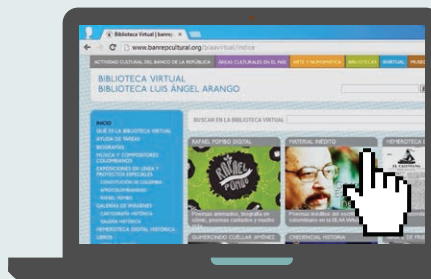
Biblioteca Virtual | banre

www.banrepcultural.org/blaavirtual/indice

ACTIVIDAD CULTURAL DEL BANCO DE LA REPÚBLICA | ÁREAS CULTURALES EN EL PAÍS | ARTE Y NUMISMÁTICA | BIBLIOTECAS | VIRTUAL | MUSEO

BIBLIOTECA VIRTUAL
BIBLIOTECA LUIS ÁNGEL ARANGO

INICIO
QUÉ ES LA BIBLIOTECA VIRTUAL
AYUDA DE TAREAS
BIOGRAFÍAS
MÚSICA Y COMPOSITORES COLOMBIANOS
EXPOSICIONES EN LÍNEA Y PROYECTOS ESPECIALES
CONSTITUCIÓN DE COLOMBIA
AFROCOLOMBIANOS
RAFAEL POMBO
GALERÍAS DE IMÁGENES
CARTOGRAFÍA HISTÓRICA
GALERÍA HISTÓRICA
HEMEROTECA DIGITAL HISTÓRICA
LIBROS

BUSCAR EN LA BIBLIOTECA VIRTUAL

RAFAEL POMBO DIGITAL
Rafael Pombo
Poemas animados, biografía en cómic, poemas cantados y mucho

MATERIAL INÉDITO
Poemas inéditos del escritor colombiano en la BLAA

HEMEROTECA DI
EL ESPECTADOR

GUMERCINDO CUÉLLAR JIMÉNEZ
CREDENCIAL HISTORIA